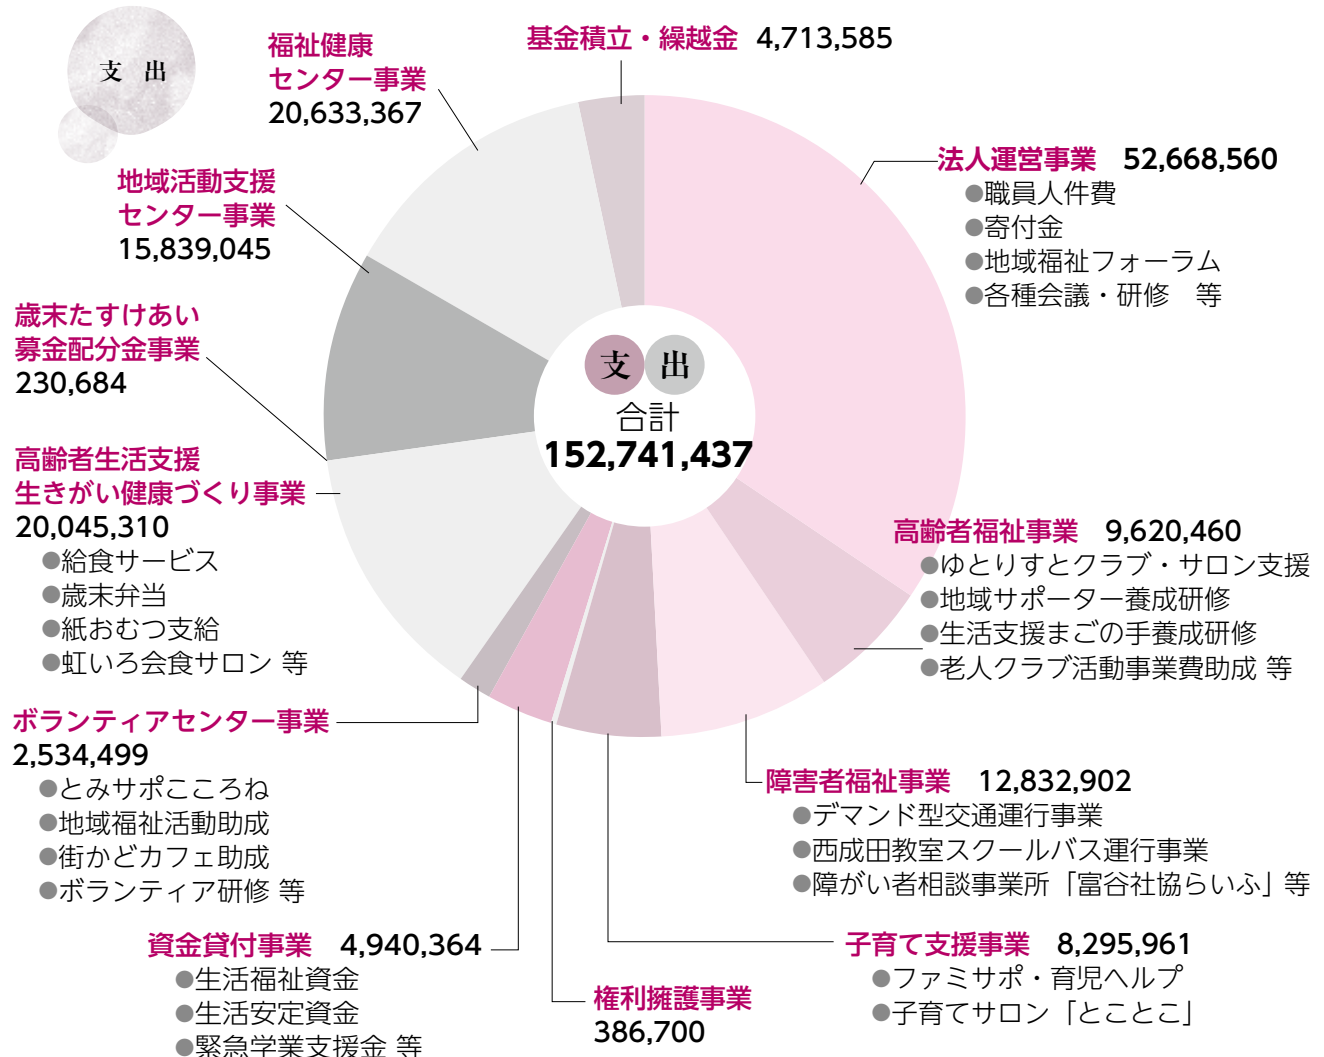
支 出

福祉健康センター事業
20,633,367

基金積立・繰越金 4,713,585

法人運営事業 52,668,560
●職員人件費
●寄付金
●地域福祉フォーラム
●各種会議・研修 等

地域活動支援センター事業
15,839,045

歳末たすけあい募金配分金事業
230,684

支 出
合計
152,741,437

高齢者生活支援 生きがい健康づくり事業
20,045,310
●給食サービス
●歳末弁当
●紙おむつ支給
●虹いろ会食サロン 等

高齢者福祉事業 9,620,460
●ゆとりすとクラブ・サロン支援
●地域サポーター養成研修
●生活支援まごの手養成研修
●老人クラブ活動事業費助成 等

ボランティアセンター事業
2,534,499
●とみサポこころね
●地域福祉活動助成
●街かどカフェ助成
●ボランティア研修 等

障害者福祉事業 12,832,902
●デマンド型交通運行事業
●西成田教室スクールバス運行事業
●障がい者相談事業所「富谷社協らいふ」等

資金貸付事業 4,940,364
●生活福祉資金
●生活安定資金
●緊急学業支援金 等

子育て支援事業 8,295,961
●ファミサポ・育児ヘルプ
●子育てサロン「とことこ」

権利擁護事業
386,700